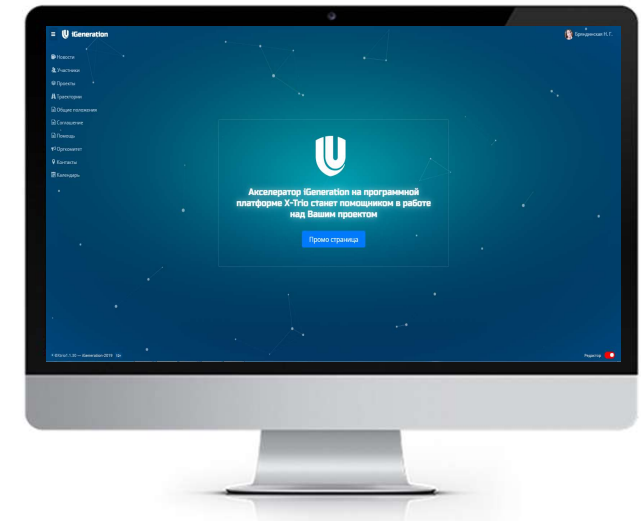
iGeneration

Бриндинская Н.Г.

Новости
Участники
Проекты
Траектории
Общие положения
Соглашение
Помощь
Оргкомитет
Контакты
Календарь

Акселератор iGeneration на программной платформе X-Trio станет помощником в работе над Вашим проектом

Промо страница

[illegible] iGeneration 2019 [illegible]

Редактор